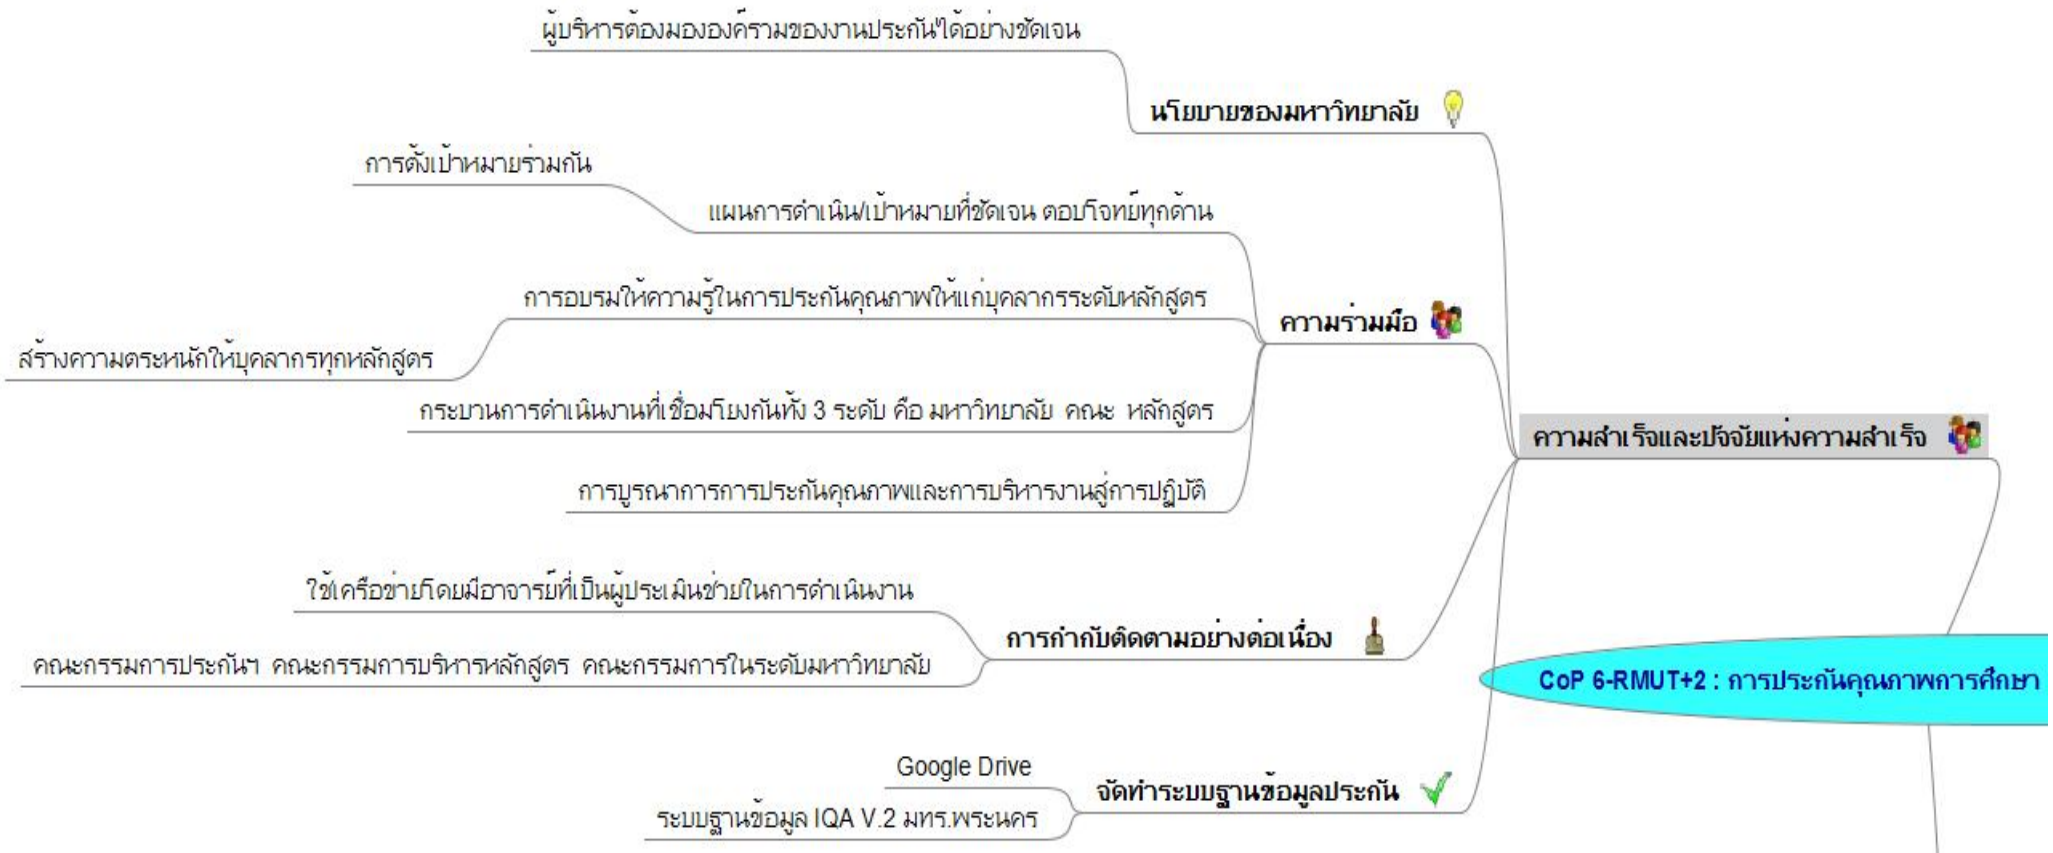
ผู้บริหารต้องมองภาพรวมของงานประกันได้อย่างชัดเจน

นโยบายของมหาวิทยาลัย

การตั้งเป้าหมายร่วมกัน

แผนการดำเนิน/เป้าหมายที่ชัดเจน ตอบโจทย์ทุกด้าน

การอบรมให้ความรู้ในการประกันคุณภาพให้แก่บุคลากรระดับหลักสูตร

ความร่วมมือ

สร้างความตระหนักให้บุคลากรทุกหลักสูตร

กระบวนการดำเนินงานที่เชื่อมโยงกันทั้ง 3 ระดับ คือ มหาวิทยาลัย คณะ หลักสูตร

ความสำเร็จและปัจจัยแห่งความสำเร็จ

การบูรณาการการประกันคุณภาพและการบริหารงานสู่การปฏิบัติ

ใช้เครือข่ายโดยมีอาจารย์ที่เป็นผู้ประเมินช่วยในการดำเนินงาน

การกำกับติดตามอย่างต่อเนื่อง

คณะกรรมการประกันฯ คณะกรรมการบริหารหลักสูตร คณะกรรมการในระดับมหาวิทยาลัย

CoP 6-RMUT+2 : การประกันคุณภาพการศึกษา

Google Drive

จัดทำระบบฐานข้อมูลประกัน

ระบบฐานข้อมูล IQA V.2 มทร.พระนคร